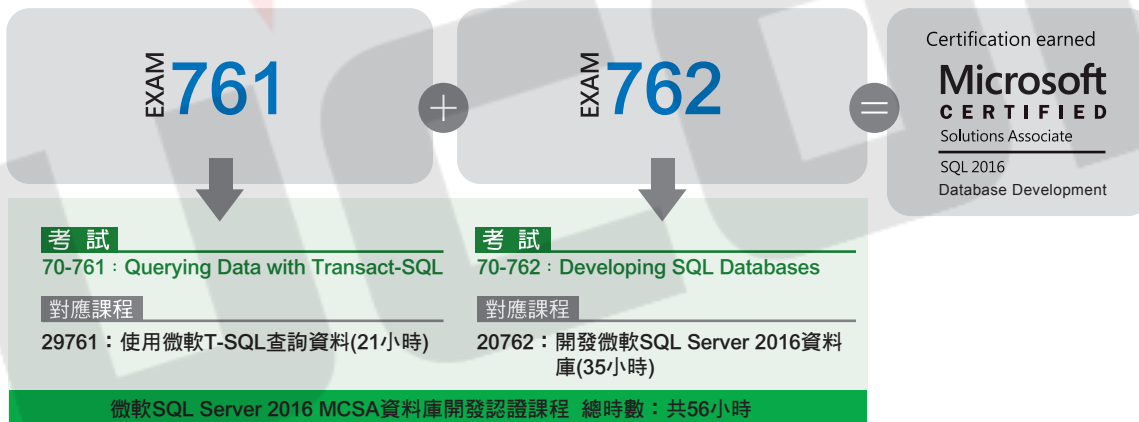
EXAM 761

+

EXAM 762

=

Certification earned
Microsoft
CERTIFIED
Solutions Associate
SQL 2016
Database Development

考 試
70-761：Querying Data with Transact-SQL

對應課程
29761：使用微軟T-SQL查詢資料(21小時)

考 試
70-762：Developing SQL Databases

對應課程
20762：開發微軟SQL Server 2016資料庫(35小時)

微軟SQL Server 2016 MCSA資料庫開發認證課程 總時數：共56小時